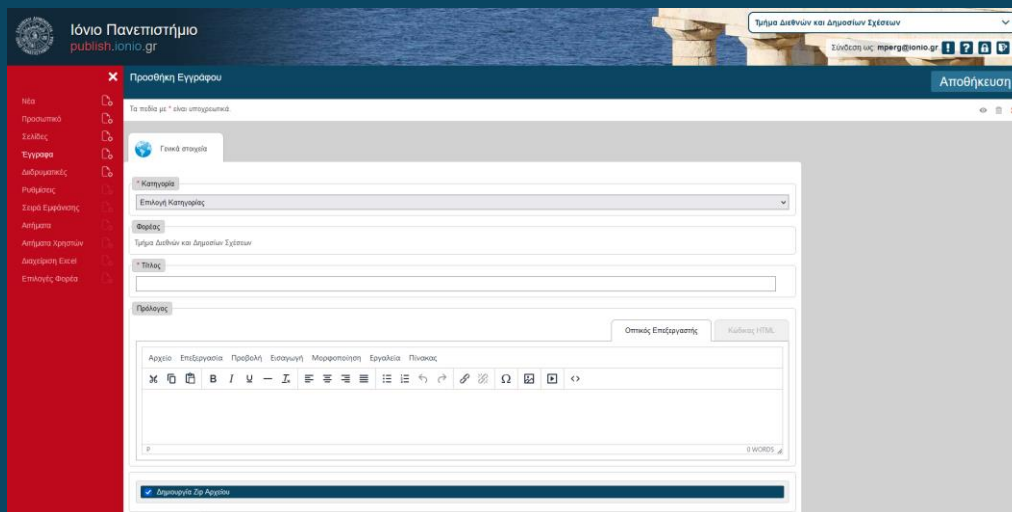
Ιόνιο Πανεπιστήμιο
publish.ionio.gr

Τμήμα Διεθνών και Δημοσίων Σχέσεων

Σύνδεση ως: mperg@ionio.gr

Νέα
Προσωπικό
Σελίδες
Έγγραφα
Διαδροματικές
Ρυθμίσεις
Σειρά Εμφάνισης
Αιτήματα
Αιτήματα Χρηστών
Διαχείριση Excel
Επιλογές Φορέα

Προσθήκη Εγγράφου

Αποθήκευση

Τα πεδία με * είναι υποχρεωτικά.

Γενικά στοιχεία

* Κατηγορία
Επιλογή Κατηγορίας

Φορέας
Τμήμα Διεθνών και Δημοσίων Σχέσεων

* Τίτλος

Πρόλογος

Οπτικός Επεξεργαστής
Κώδικας HTML

Αρχείο Επεξεργασία Προβολή Εισαγωγή Μορφοποίηση Εργαλεία Πίνακας

B I U

p
0 WORDS

Δημιουργία Zip Αρχείου